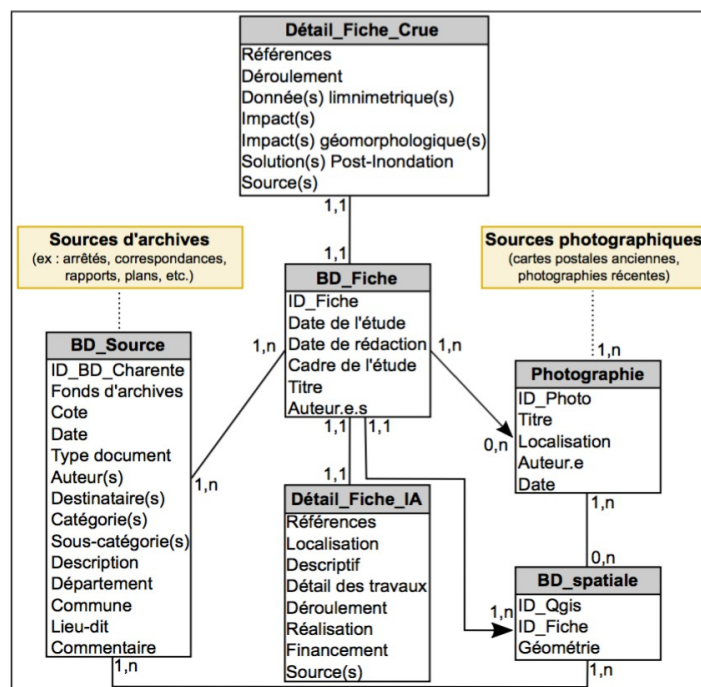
Détail_Fiche_Crue
Références
Déroulement
Donnée(s) limnimetrique(s)
Impact(s)
Impact(s) géomorphologique(s)
Solution(s) Post-Inondation
Source(s)

1,1

1,1

Sources d'archives
(ex : arrêtés, correspondances, rapports, plans, etc.)

Sources photographiques
(cartes postales anciennes, photographies récentes)

BD_Fiche
ID_Fiche
Date de l'étude
Date de rédaction
Cadre de l'étude
Titre
Auteur.e.s

1,n

1,n

1,n

BD_Source
ID_BD_Charente
Fonds d'archives
Cote
Date
Type document
Auteur(s)
Destinataire(s)
Catégorie(s)
Sous-catégorie(s)
Description
Département
Commune
Lieu-dit
Commentaire

1,n

Photographie
ID_Photo
Titre
Localisation
Auteur.e
Date

0,n

1,1 1,1

1,1

Détail_Fiche_IA
Références
Localisation
Descriptif
Détail des travaux
Déroulement
Réalisation
Financement
Source(s)

1,n

0,n

BD_spatiale
ID_Qgis
ID_Fiche
Géométrie

1,n

1,n

1,n